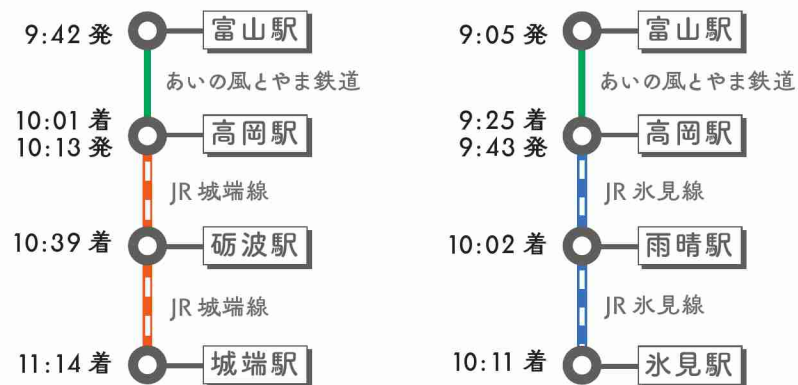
9:42 発 富山駅
あいの風とやま鉄道
10:01 着
10:13 発 高岡駅
JR 城端線
10:39 着 砺波駅
JR 城端線
11:14 着 城端駅

9:05 発 富山駅
あいの風とやま鉄道
9:25 着
9:43 発 高岡駅
JR 氷見線
10:02 着 雨晴駅
JR 氷見線
10:11 着 氷見駅